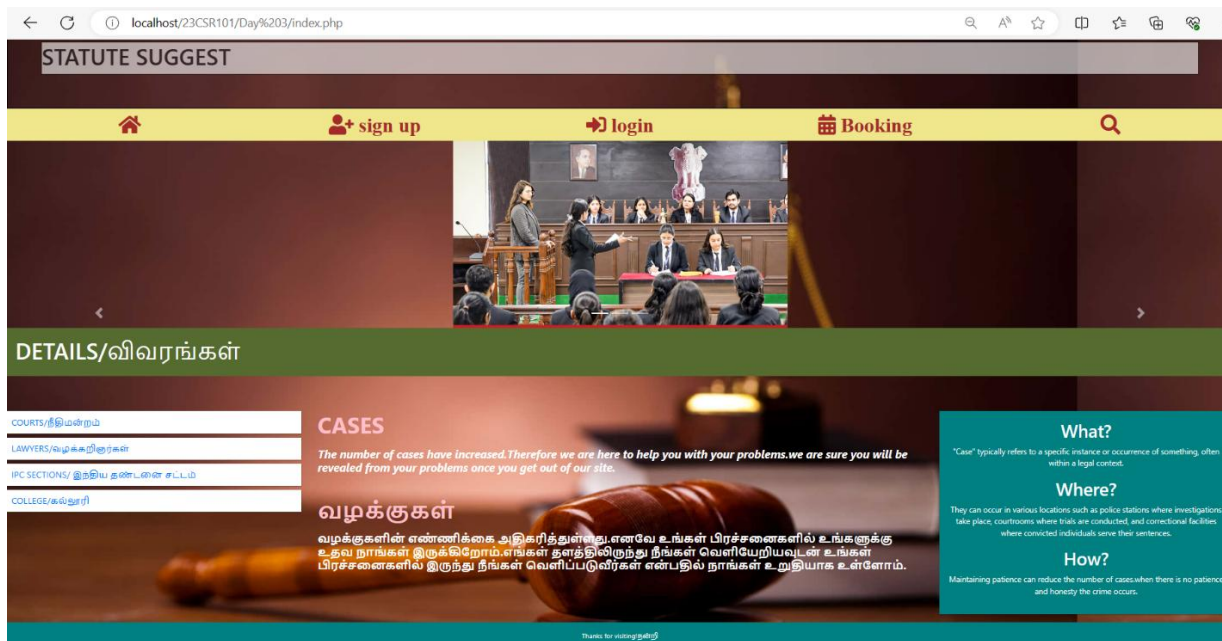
localhost/23CSR101/Day%203/index.php

STATUTE SUGGEST

sign up
login
Booking

DETAILS/விவரங்கள்

COURTS/நீதிமன்றம்
LAWYERS/வழக்கறிஞர்கள்
IPC SECTIONS/ இந்திய தண்டனை சட்டம்
COLLEGE/கல்லூரி

CASES

The number of cases have increased.Therefore we are here to help you with your problems.we are sure you will be revealed from your problems once you get out of our site.

வழக்குகள்

வழக்குகளின் எண்ணிக்கை அதிகரித்துள்ளது.எனவே உங்கள் பிரச்சனைகளில் உங்களுக்கு உதவ நாங்கள் இருக்கிறோம்.எங்கள் தளத்திலிருந்து நீங்கள் வெளியேறியவுடன் உங்கள் பிரச்சனைகளில் இருந்து நீங்கள் வெளிப்படுவீர்கள் என்பதில் நாங்கள் உறுதியாக உள்ளோம்.

What?

"Case" typically refers to a specific instance or occurrence of something, often within a legal context.

Where?

They can occur in various locations such as police stations where investigations take place, courtrooms where trials are conducted, and correctional facilities where convicted individuals serve their sentences.

How?

Maintaining patience can reduce the number of cases.when there is no patience and honesty the crime occurs.

Thanks for visiting!நன்றி